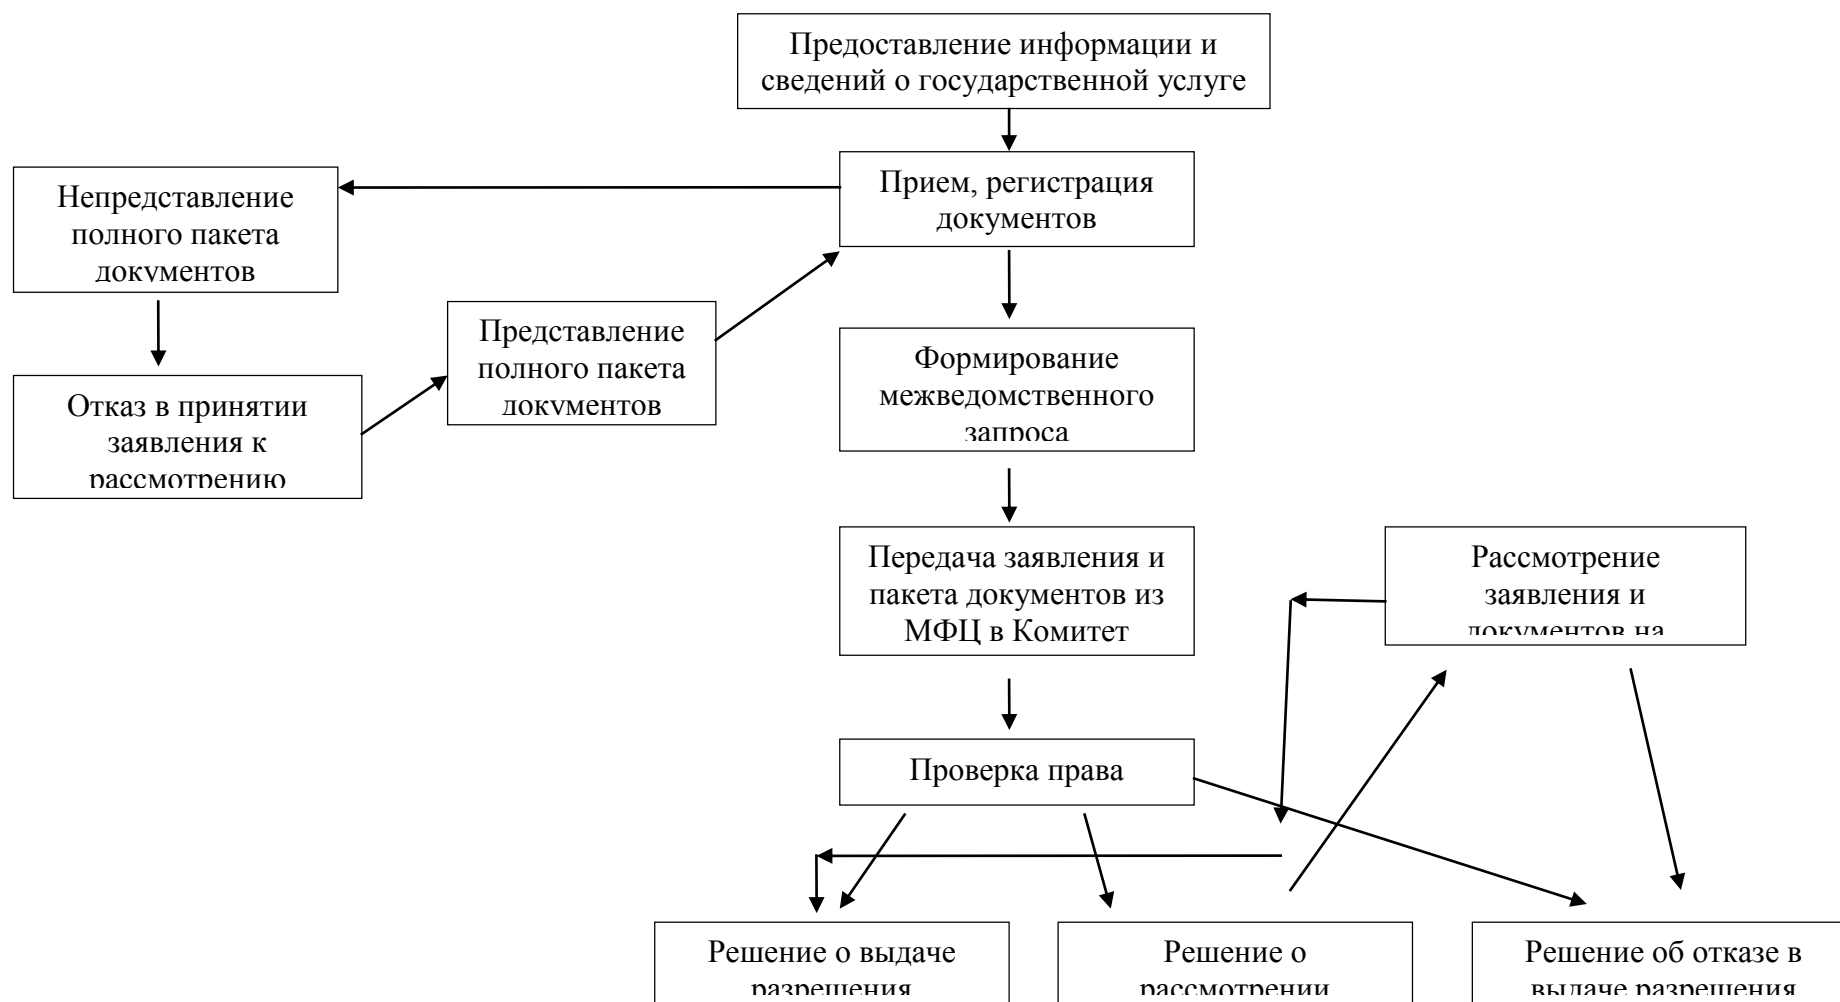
Предоставление информации и сведений о государственной услуге

Непредставление полного пакета документов

Прием, регистрация документов

Представление полного пакета документов

Отказ в принятии заявления к рассмотрению

Формирование межведомственного запроса

Передача заявления и пакета документов из МФЦ в Комитет

Рассмотрение заявления и документов на

Проверка права

Решение о выдаче разрешения

Решение о рассмотрении

Решение об отказе в выдаче разрешения